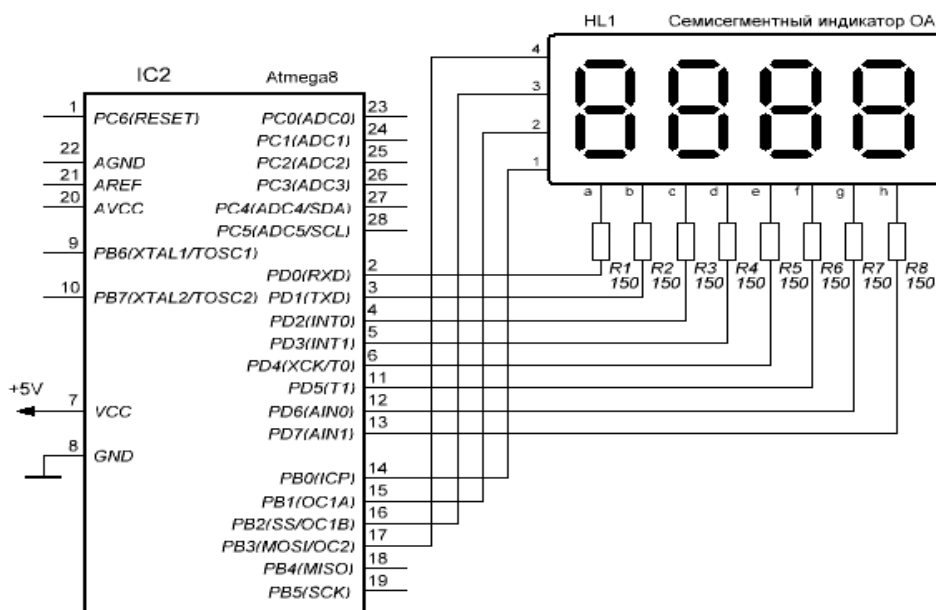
HL1 Семисегментный индикатор ОА

IC2 Atmega8

1 PC6(RESET)
22 AGND
21 AREF
20 AVCC
9 PB6(XTAL1/TOSC1)
10 PB7(XTAL2/TOSC2)
+5V
7 VCC
8 GND

PC0(ADC0) 23
PC1(ADC1) 24
PC2(ADC2) 25
PC3(ADC3) 26
PC4(ADC4/SDA) 27
PC5(ADC5/SCL) 28
PD0(RXD) 2
PD1(TXD) 3
PD2(INT0) 4
PD3(INT1) 5
PD4(XCK/T0) 6
PD5(T1) 11
PD6(AIN0) 12
PD7(AIN1) 13
PB0(ICP) 14
PB1(OC1A) 15
PB2(SS/OC1B) 16
PB3(MOSI/OC2) 17
PB4(MISO) 18
PB5(SCK) 19

4
3
2
1

a b c d e f g h

R1 150
R2 150
R3 150
R4 150
R5 150
R6 150
R7 150
R8 150